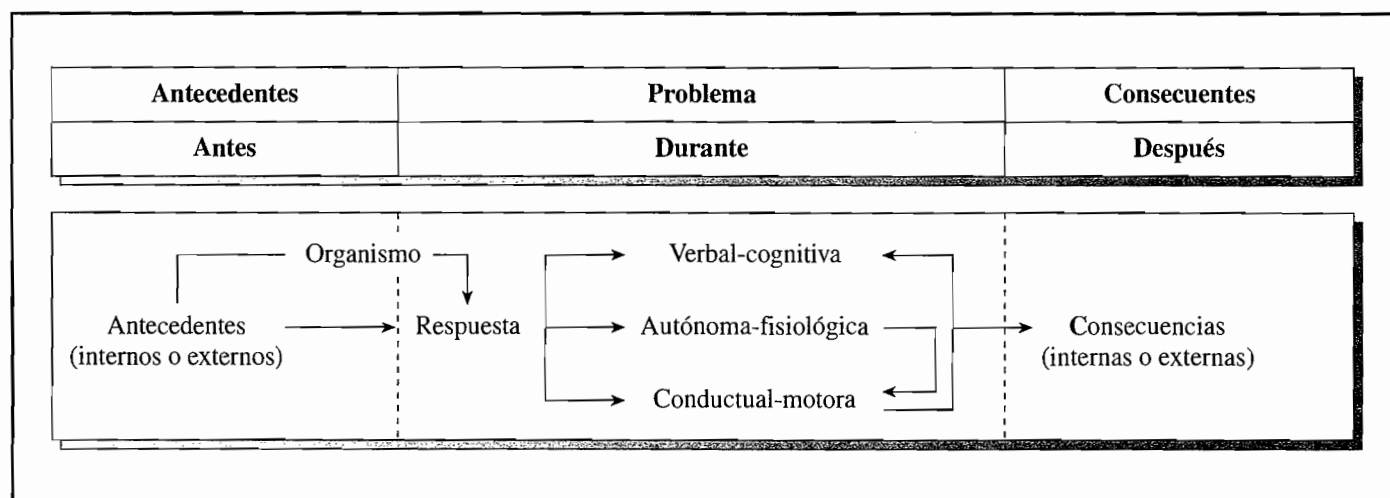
| Antecedentes | Problema | Consecuentes |
|---|---|---|
| Antes | Durante | Después |

Organismo

Antecedentes (internos o externos)

Respuesta

Verbal-cognitiva

Autónoma-fisiológica

Conductual-motora

Consecuencias (internas o externas)